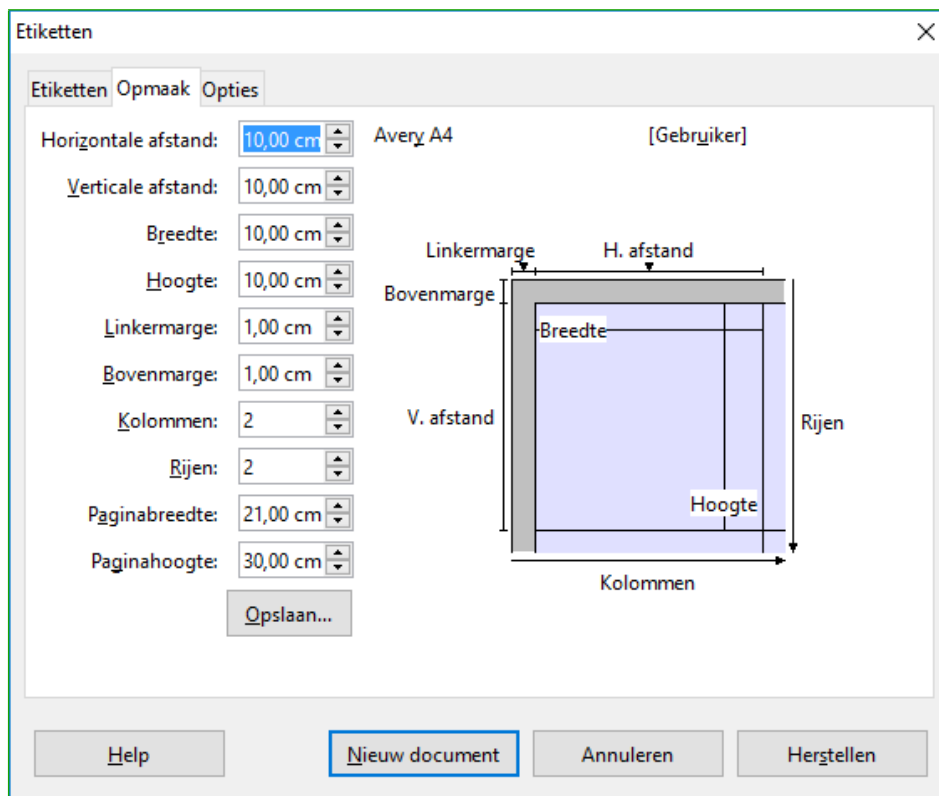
Etiketten

Etiketten Opmaak Opties

Horizontale afstand: 10,00 cm

Verticale afstand: 10,00 cm

Breedte: 10,00 cm

Hoogte: 10,00 cm

Linkermarge: 1,00 cm

Bovenmarge: 1,00 cm

Kolommen: 2

Rijen: 2

Paginabreedte: 21,00 cm

Paginahoogte: 30,00 cm

Opslaan...

Avery A4

[Gebruiker]

Linkermarge

H. afstand

Bovenmarge

Breedte

V. afstand

Rijen

Hoogte

Kolommen

Help

Nieuw document

Annuleren

Herstellen